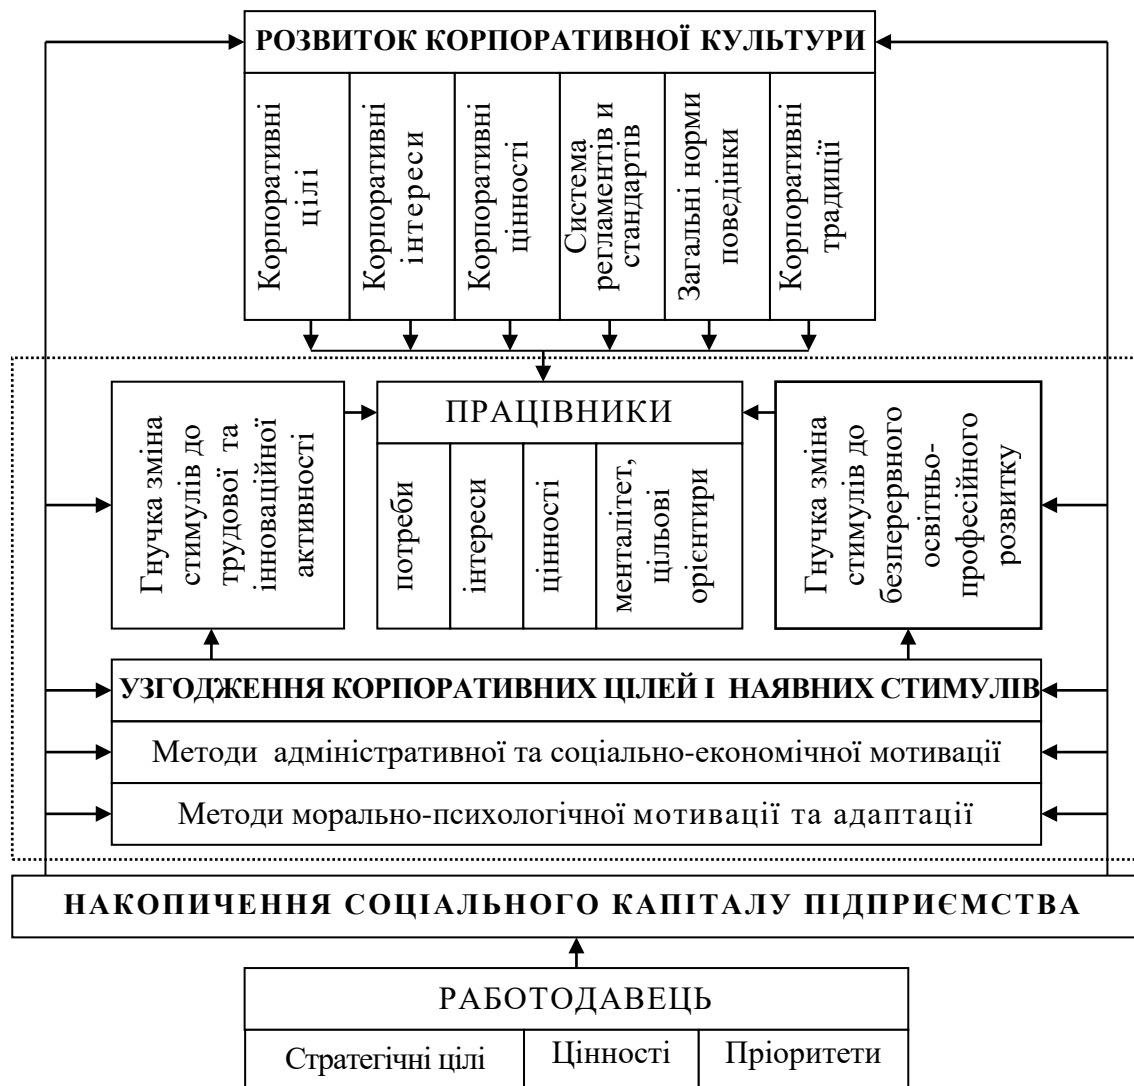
РОЗВИТОК КОРПОРАТИВНОЇ КУЛЬТУРИ

Корпоративні цілі

Корпоративні інтереси

Корпоративні цінності

Система регламентів и стандартів

Загальні норми поведінки

Корпоративні традиції

Гнучка зміна стимулів до трудової та інноваційної активності

ПРАЦІВНИКИ

| потреби | інтереси | цінності | менталітет, цільові орієнтири |
|---|---|---|---|

Гнучка зміна стимулів до безперервного освітньо-професійного розвитку

УЗГОДЖЕННЯ КОРПОРАТИВНИХ ЦІЛЕЙ І НАЯВНИХ СТИМУЛІВ

Методи адміністративної та соціально-економічної мотивації

Методи морально-психологічної мотивації та адаптації

НАКОПИЧЕННЯ СОЦІАЛЬНОГО КАПІТАЛУ ПІДПРИЄМСТВА

РАБОТОДАВЕЦЬ

| Стратегічні цілі | Цінності | Пріоритети |
|---|---|---|